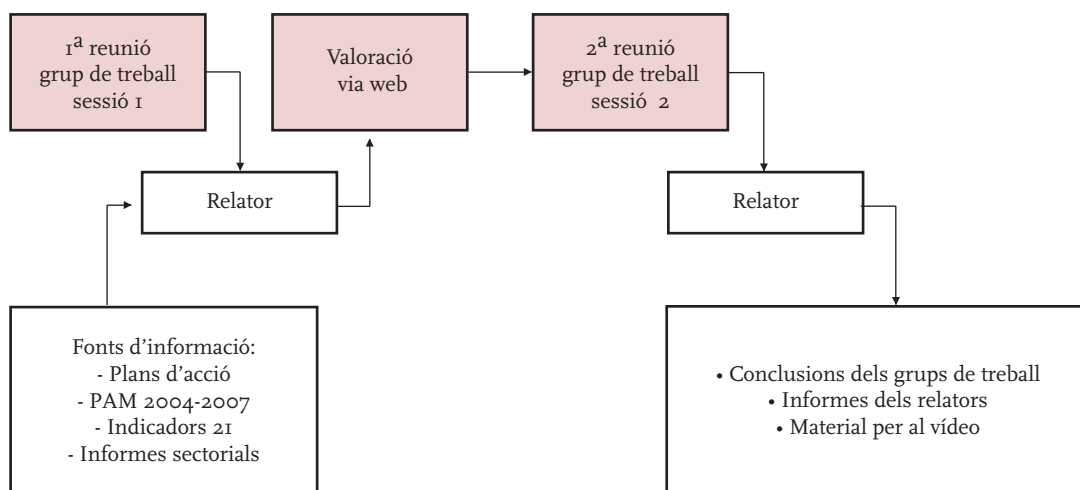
1ª reunió grup de treball sessió 1

Valoració via web

2ª reunió grup de treball sessió 2

Relator

Relator

Fonts d'informació:
- Plans d'acció
- PAM 2004-2007
- Indicadors 21
- Informes sectorials

• Conclusions dels grups de treball
• Informes dels relators
• Material per al vídeo